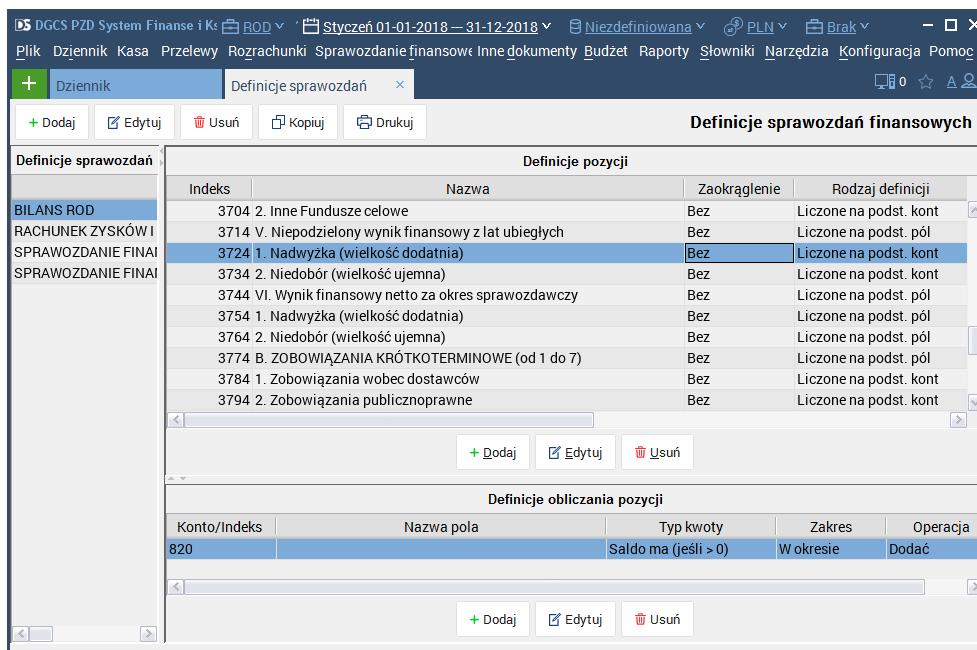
DGCS PZD System Finanse i Ks ROD Styczeń 01-01-2018 — 31-12-2018 Niezdefiniowana PLN Brak

Plik Dziennik Kasa Przelewy Rozrachunki Sprawozdanie finansowe Inne dokumenty Budżet Raporty Słowniki Narzędzia Konfiguracja Pomoc

Dziennik Definicje sprawozdań ×

0 A

+ Dodaj Edytuj Usuń Kopiuj Drukuj

Definicje sprawozdań finansowych

Definicje sprawozdań

BILANS ROD
RACHUNEK ZYSKÓW I
SPRAWOZDANIE FINAI
SPRAWOZDANIE FINAI

Definicje pozycji

| Indeks | Nazwa | Zaokrąglenie | Rodzaj definicji |
|---|---|---|---|
| 3704 | 2. Inne Fundusze celowe | Bez | Liczone na podst. kont |
| 3714 | V. Niepodzielony wynik finansowy z lat ubiegłych | Bez | Liczone na podst. pól |
| 3724 | 1. Nadwyżka (wielkość dodatnia) | Bez | Liczone na podst. kont |
| 3734 | 2. Niedobór (wielkość ujemna) | Bez | Liczone na podst. kont |
| 3744 | VI. Wynik finansowy netto za okres sprawozdawczy | Bez | Liczone na podst. pól |
| 3754 | 1. Nadwyżka (wielkość dodatnia) | Bez | Liczone na podst. pól |
| 3764 | 2. Niedobór (wielkość ujemna) | Bez | Liczone na podst. pól |
| 3774 | B. ZOBOWIĄZANIA KRÓTKOTERMINOWE (od 1 do 7) | Bez | Liczone na podst. pól |
| 3784 | 1. Zobowiązania wobec dostawców | Bez | Liczone na podst. kont |
| 3794 | 2. Zobowiązania publicznoprawne | Bez | Liczone na podst. kont |

+ Dodaj Edytuj Usuń

Definicje obliczania pozycji

| Konto/Indeks | Nazwa pola | Typ kwoty | Zakres | Operacja |
|---|---|---|---|---|
| 820 | | Saldo ma (jeśli > 0) | W okresie | Dodać |

+ Dodaj Edytuj Usuń